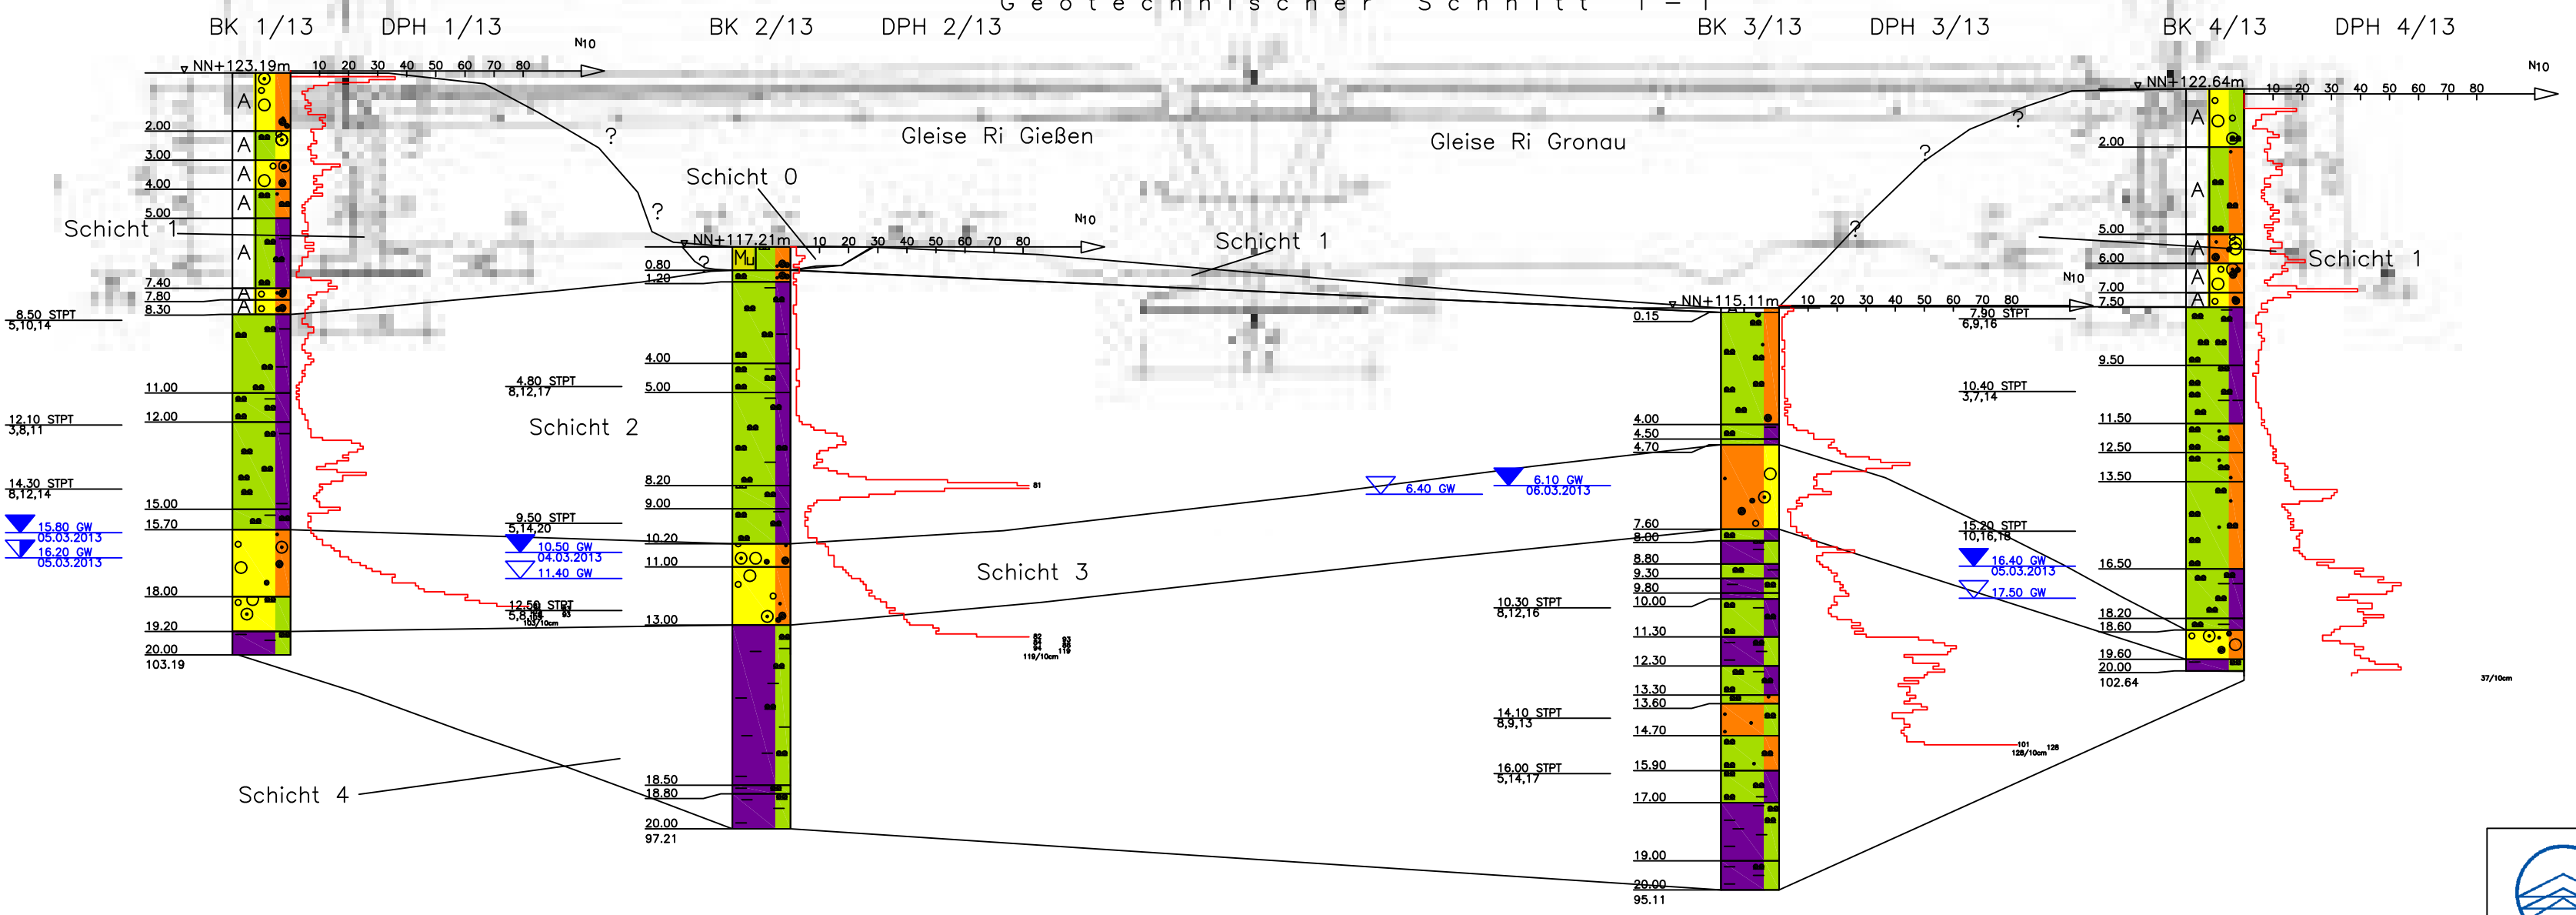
G e o t e c h n i s c h e r   S c h n i t t   1 – 1

BK 1/13   DPH 1/13   BK 2/13   DPH 2/13   BK 3/13   DPH 3/13   BK 4/13   DPH 4/13

N10
NN+123.19m 10 20 30 40 50 60 70 80
A
2.00
A
3.00
A
4.00
A
5.00
Schicht 1
A
7.40
A
7.80
A
8.30
8.50 STPT
5,10,14
11.00
12.10 STPT
3,8,11
12.00
14.30 STPT
8,12,14
15.00
15.80 GW
05.03.2013
15.70
16.20 GW
05.03.2013
18.00
19.20
20.00
103.19
Schicht 4

?
?
Schicht 0
Gleise Ri Gießen
Gleise Ri Gronau
N10
NN+117.21m 10 20 30 40 50 60 70 80
?
Mu
0.80
1.20
4.00
4.80 STPT
8,12,17
5.00
Schicht 2
8.20
9.00
81
9.50 STPT
5,14,20
10.20
10.50 GW
04.03.2013
11.40 GW
11.00
12.50 STPT
5,8,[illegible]
13.00
18.50
18.80
20.00
97.21
119/10cm
Schicht 1
Schicht 3
6.40 GW
6.10 GW
06.03.2013
N10
NN+115.11m 10 20 30 40 50 60 70 80
0.15
4.00
4.50
4.70
7.60
8.00
8.80
9.30
9.80
10.00
10.30 STPT
8,12,16
11.30
12.30
13.30
13.60
14.10 STPT
8,9,13
14.70
15.90
16.00 STPT
5,14,17
17.00
19.00
20.00
95.11
7.90 STPT
6,9,16
10.40 STPT
3,7,14
15.20 STPT
10,16,18
16.40 GW
05.03.2013
17.50 GW
101
128
128/10cm
?
?
?
N10
NN+122.64m 10 20 30 40 50 60 70 80
A
2.00
A
5.00
A
6.00
A
7.00
A
7.50
Schicht 1
9.50
11.50
12.50
13.50
16.50
18.20
18.60
19.60
20.00
102.64
37/10cm